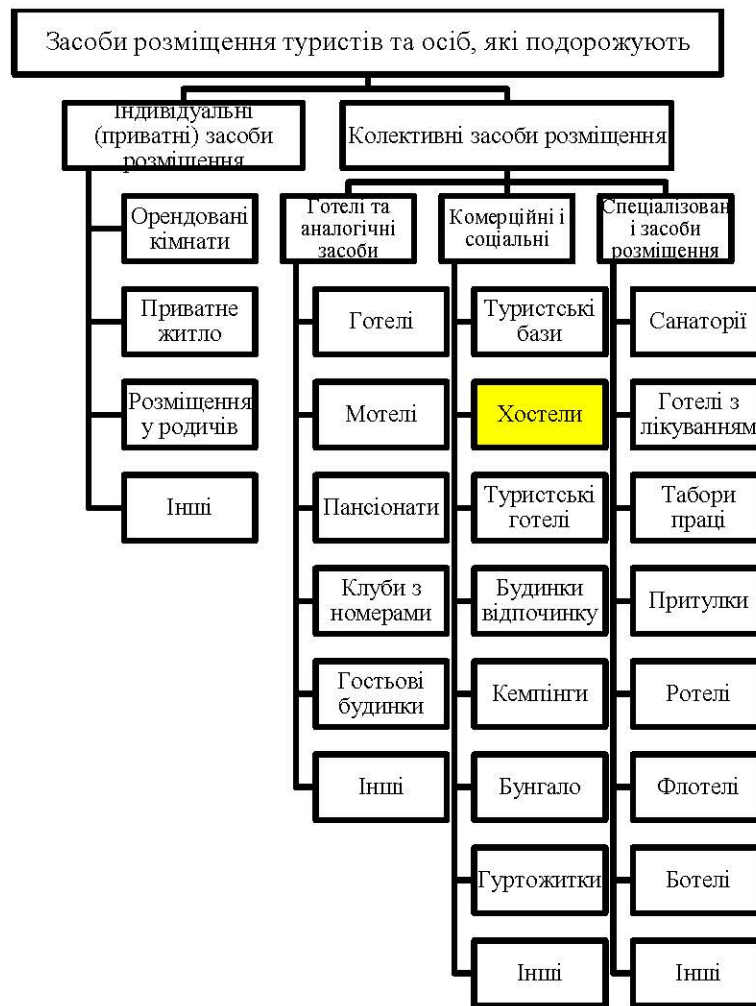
Засоби розміщення туристів та осіб, які подорожують

Індивідуальні (приватні) засоби розміщення

Колективні засоби розміщення

Орендовані кімнати

Приватне житло

Розміщення у родичів

Інші

Готелі та аналогічні засоби

Готелі

Мотелі

Пансіонати

Клуби з номерами

Гостьові будинки

Інші

Комерційні і соціальні

Туристські бази

Хостели

Туристські готелі

Будинки відпочинку

Кемпінги

Бунгало

Гуртожитки

Інші

Спеціалізован і засоби розміщення

Санаторії

Готелі з лікуванням

Табори праці

Притулки

Ротелі

Флотелі

Ботелі

Інші